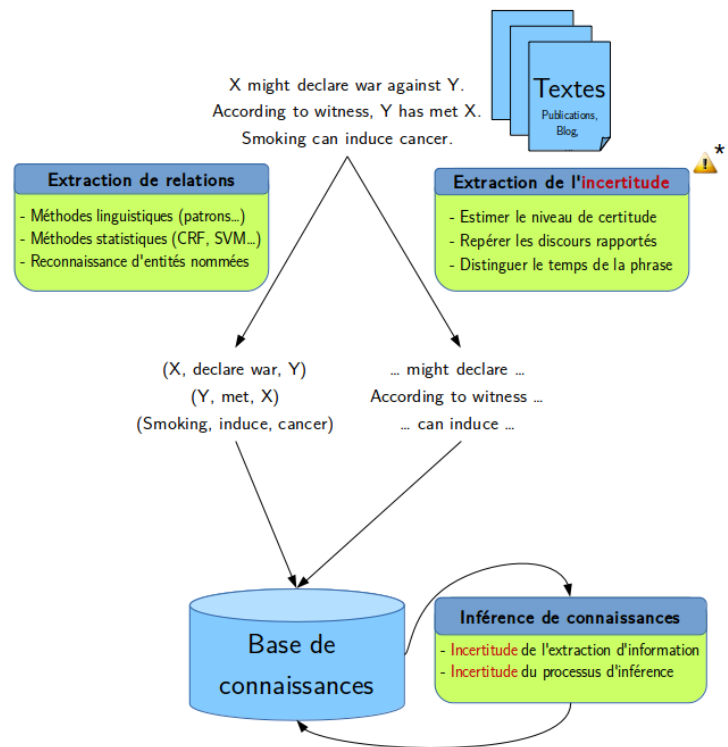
Textes
Publications,
Blog,

X might declare war against Y.
According to witness, Y has met X.
Smoking can induce cancer.

Extraction de relations
- Méthodes linguistiques (patrons...)
- Méthodes statistiques (CRF, SVM...)
- Reconnaissance d'entités nommées

Extraction de l'incertitude
- Estimer le niveau de certitude
- Repérer les discours rapportés
- Distinguer le temps de la phrase

*

(X, declare war, Y)
(Y, met, X)
(Smoking, induce, cancer)

... might declare ...
According to witness ...
... can induce ...

Base de connaissances

Inférence de connaissances
- Incertitude de l'extraction d'information
- Incertitude du processus d'inférence